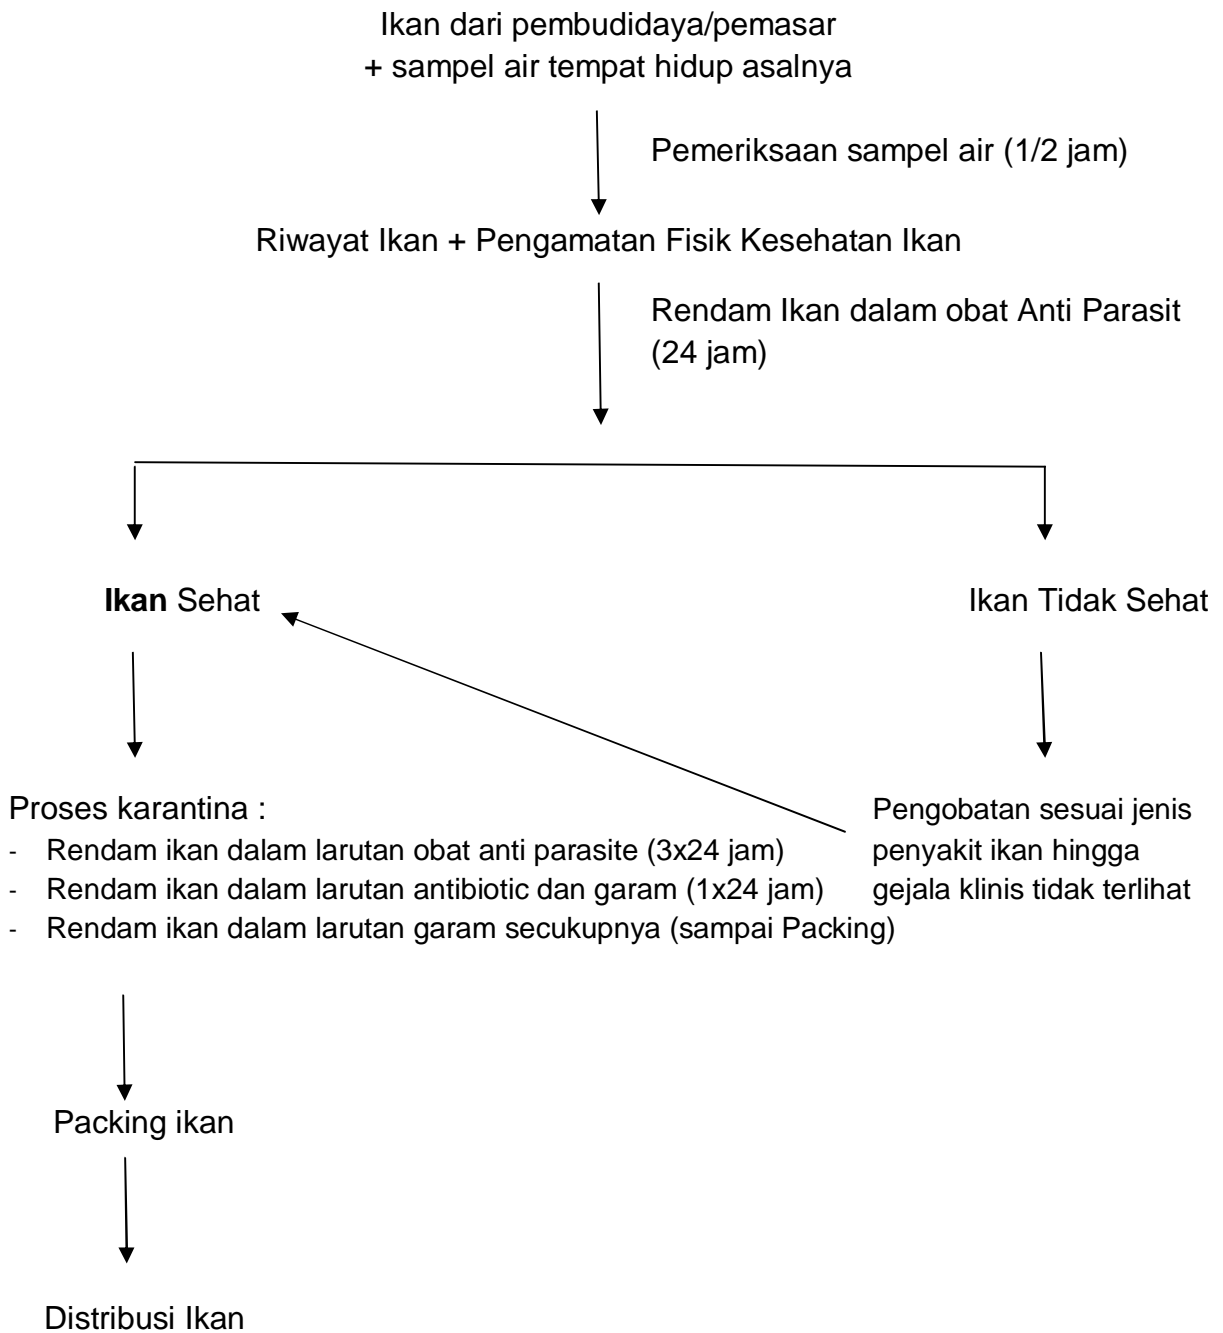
Ikan dari pembudidaya/pemasar
+ sampel air tempat hidup asalnya

Pemeriksaan sampel air (1/2 jam)

Riwayat Ikan + Pengamatan Fisik Kesehatan Ikan

Rendam Ikan dalam obat Anti Parasit (24 jam)

**Ikan** Sehat

Ikan Tidak Sehat

Proses karantina :
- Rendam ikan dalam larutan obat anti parasite (3x24 jam)
- Rendam ikan dalam larutan antibiotic dan garam (1x24 jam)
- Rendam ikan dalam larutan garam secukupnya (sampai Packing)

Pengobatan sesuai jenis penyakit ikan hingga gejala klinis tidak terlihat

Packing ikan

Distribusi Ikan